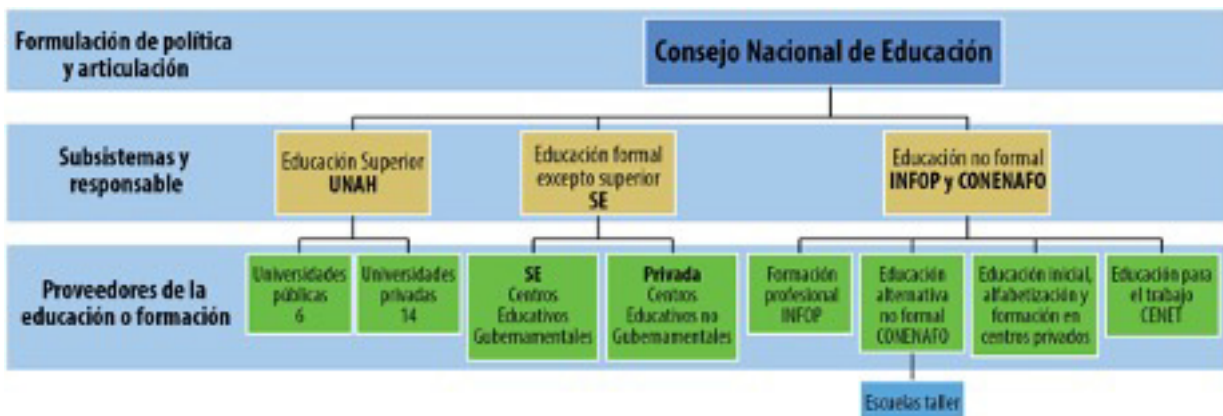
Formulación de política y articulación

Consejo Nacional de Educación

Subsistemas y responsable

Educación Superior
UNAH

Educación formal excepto superior
SE

Educación no formal
INFOP y CONENAFO

Proveedores de la educación o formación

Universidades públicas
6

Universidades privadas
14

SE
Centros Educativos Gubernamentales

Privada
Centros Educativos no Gubernamentales

Formación profesional INFOP

Educación alternativa no formal CONENAFO

Educación inicial, alfabetización y formación en centros privados

Educación para el trabajo CENET

Escuelas taller